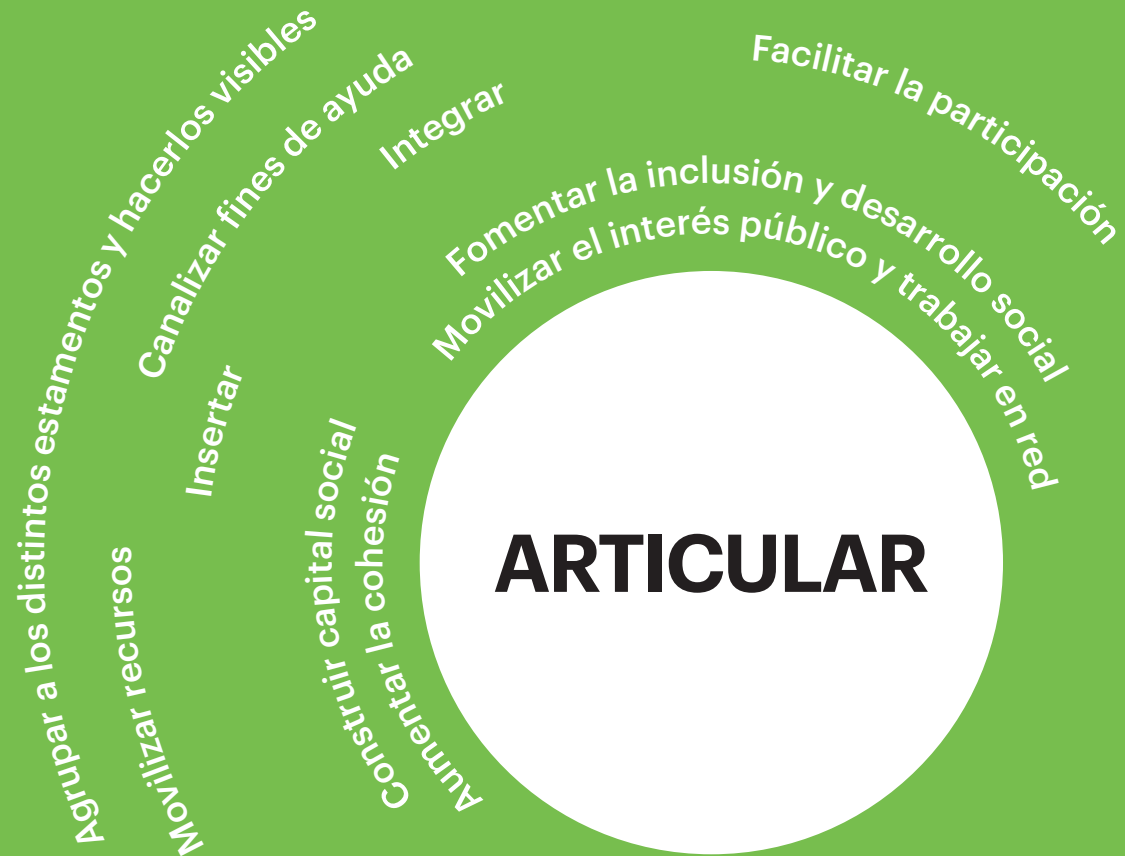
Agrupar a los distintos estamentos y hacerlos visibles

Canalizar fines de ayuda

Integrar

Facilitar la participación

Fomentar la inclusión y desarrollo social

Movilizar el interés público y trabajar en red

Insertar

Movilizar recursos

Construir capital social

Aumentar la cohesión

ARTICULAR